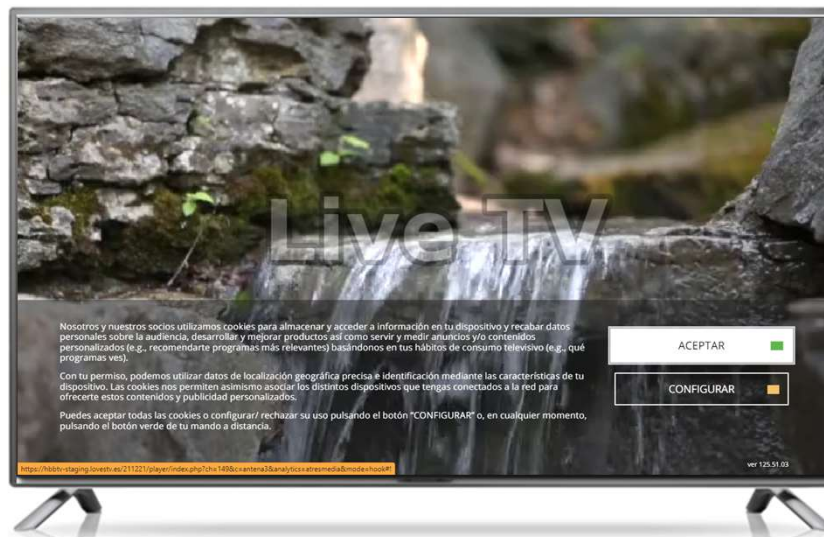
Live TV

Nosotros y nuestros socios utilizamos cookies para almacenar y acceder a información en tu dispositivo y recabar datos personales sobre la audiencia, desarrollar y mejorar productos así como servir y medir anuncios y/o contenidos personalizados (e.g., recomendarte programas más relevantes) basándonos en tus hábitos de consumo televisivo (e.g., qué programas ves).

Con tu permiso, podemos utilizar datos de localización geográfica precisa e identificación mediante las características de tu dispositivo. Las cookies nos permiten asimismo asociar los distintos dispositivos que tengas conectados a la red para ofrecerte estos contenidos y publicidad personalizados.

Puedes aceptar todas las cookies o configurar/ rechazar su uso pulsando el botón "CONFIGURAR" o, en cualquier momento, pulsando el botón verde de tu mando a distancia.

ACEPTAR

CONFIGURAR

https://hbbtv-staging.lovestv.es/211221/player/index.php?ch=149&c=antena3&analytics=atresmedia&mode=hook#!

ver 125.51.03